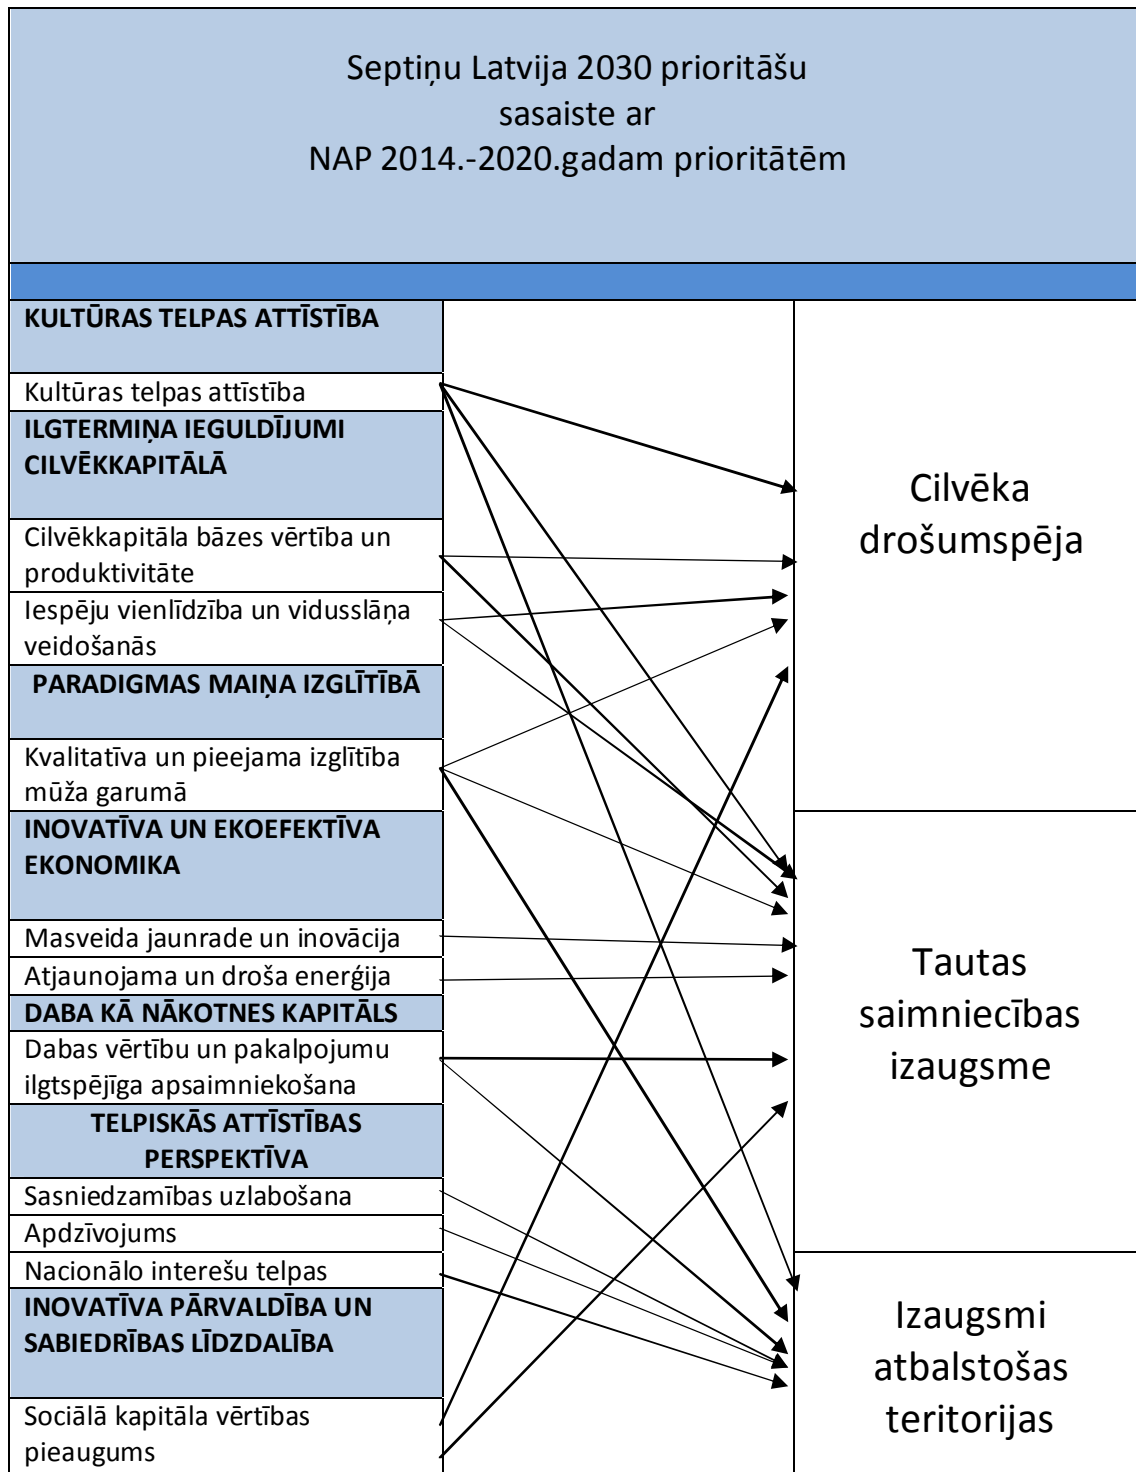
Septiņu Latvija 2030 prioritāšu
sasaiste ar
NAP 2014.-2020.gadam prioritātēm

KULTŪRAS TELPAS ATTĪSTĪBA
Kultūras telpas attīstība
ILGTERMIŅA IEGULDĪJUMI CILVĒKKAPITĀLĀ
Cilvēkkapitāla bāzes vērtība un produktivitāte
Iespēju vienlīdzība un vidusslāņa veidošanās
PARADIGMAS MAIŅA IZGLĪTĪBĀ
Kvalitatīva un pieejama izglītība mūža garumā
INOVATĪVA UN EKOEFEKTĪVA EKONOMIKA
Masveida jaunrade un inovācija
Atjaunojama un droša enerģija
DABA KĀ NĀKOTNES KAPITĀLS
Dabas vērtību un pakalpojumu ilgtspējīga apsaimniekošana
TELPISKĀS ATTĪSTĪBAS PERSPEKTĪVA
Sasniedzamības uzlabošana
Apdzīvojums
Nacionālo interešu telpas
INOVATĪVA PĀRVALDĪBA UN SABIEDRĪBAS LĪDZDALĪBA
Sociālā kapitāla vērtības pieaugums

Cilvēka drošumspēja

Tautas saimniecības izaugsme

Izaugsmi atbalstošas teritorijas